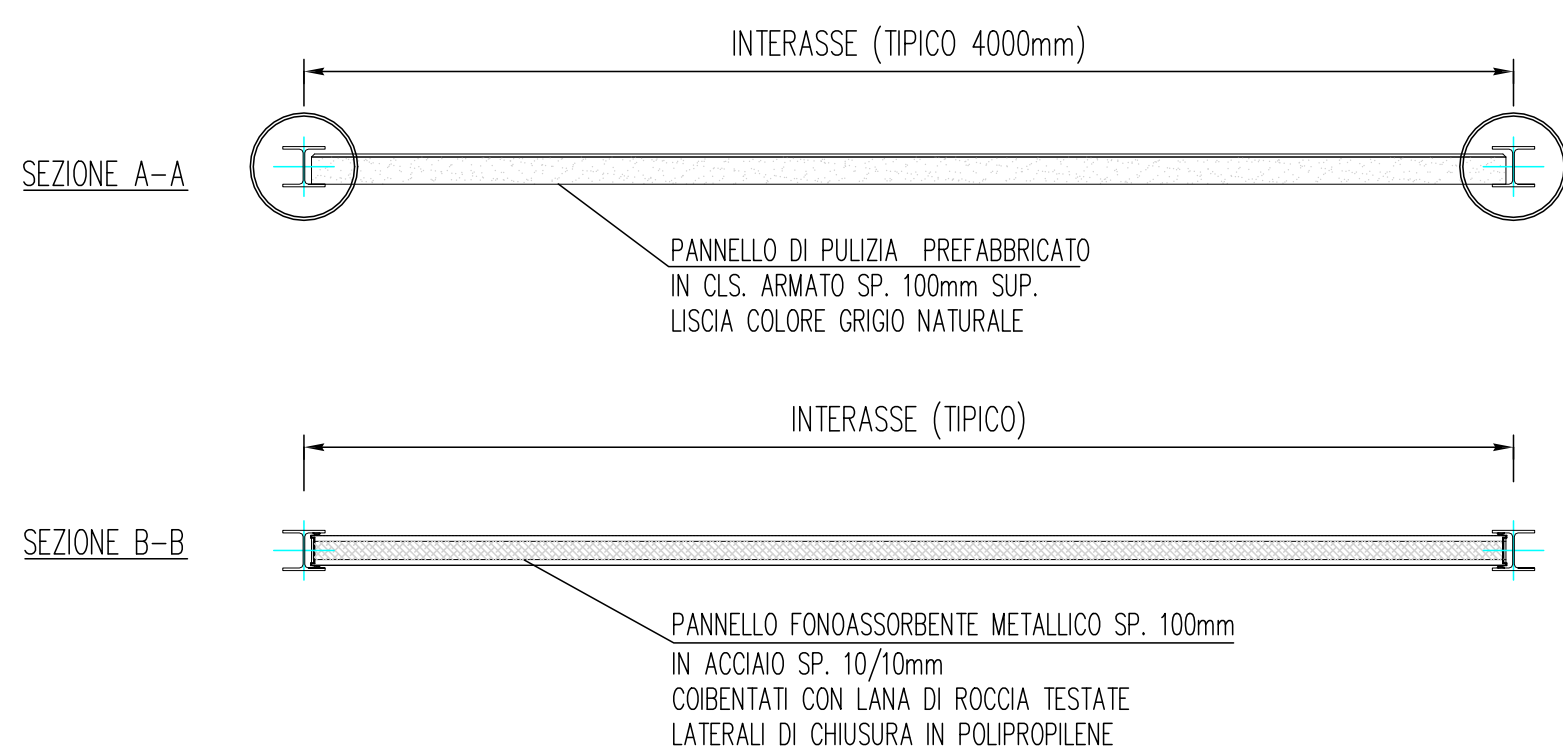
INTERASSE (TIPICO 4000mm)

SEZIONE A–A

PANNELLO DI PULIZIA PREFABBRICATO
IN CLS. ARMATO SP. 100mm SUP.
LISCIA COLORE GRIGIO NATURALE

INTERASSE (TIPICO)

SEZIONE B–B

PANNELLO FONOASSORBENTE METALLICO SP. 100mm
IN ACCIAIO SP. 10/10mm
COIBENTATI CON LANA DI ROCCIA TESTATE
LATERALI DI CHIUSURA IN POLIPROPILENE